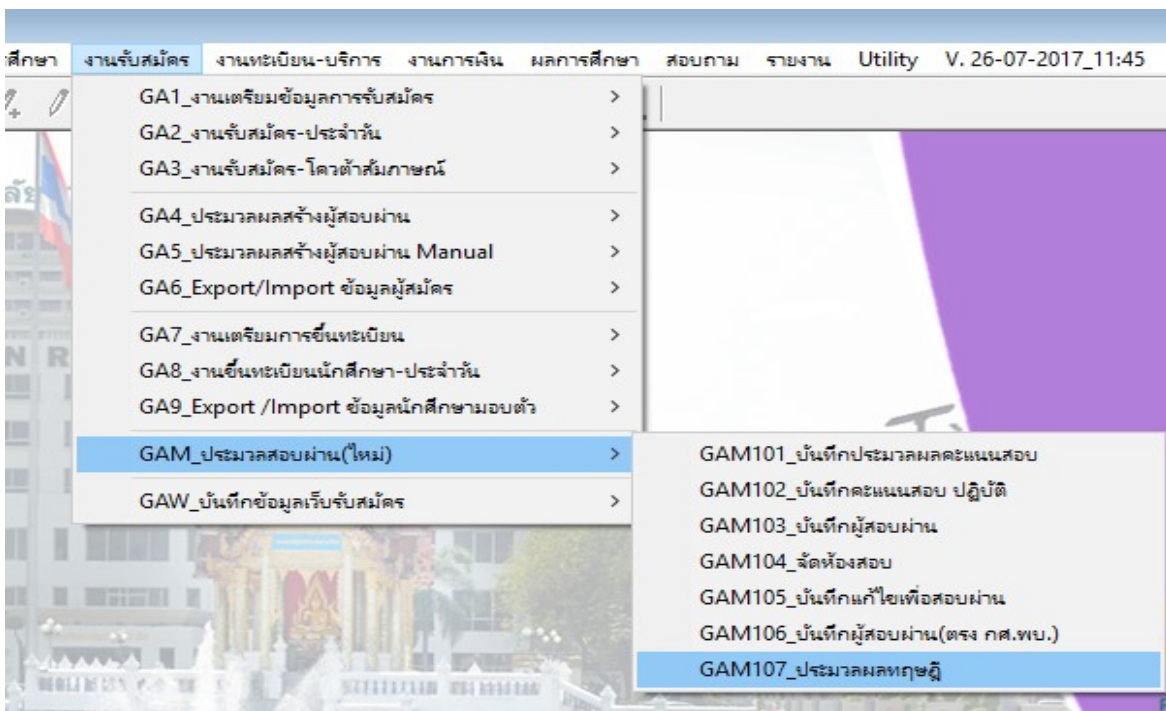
ศึกษา งานรับสมัคร งานทะเบียน-บริการ งานการเงิน ผลการศึกษา สอบถาม รายงาน Utility V. 26-07-2017_11:45

GA1_งานเตรียมข้อมูลการรับสมัคร >
GA2_งานรับสมัคร-ประจำวัน >
GA3_งานรับสมัคร-โควต้าสัมภาษณ์ >
GA4_ประมวลผลสร้างผู้สอบผ่าน >
GA5_ประมวลผลสร้างผู้สอบผ่าน Manual >
GA6_Export/Import ข้อมูลผู้สมัคร >
GA7_งานเตรียมการขึ้นทะเบียน >
GA8_งานขึ้นทะเบียนนักศึกษา-ประจำวัน >
GA9_Export /Import ข้อมูลนักศึกษามอบตัว >
GAM_ประมวลสอบผ่าน(ใหม่) >
GAW_บันทึกข้อมูลเว็บรับสมัคร >

GAM101_บันทึกประมวลผลคะแนนสอบ
GAM102_บันทึกคะแนนสอบ ปฏิบัติ
GAM103_บันทึกผู้สอบผ่าน
GAM104_จัดห้องสอบ
GAM105_บันทึกแก้ไขเพื่อสอบผ่าน
GAM106_บันทึกผู้สอบผ่าน(ตรง กศ.พบ.)
GAM107_ประมวลผลทฤษฎี